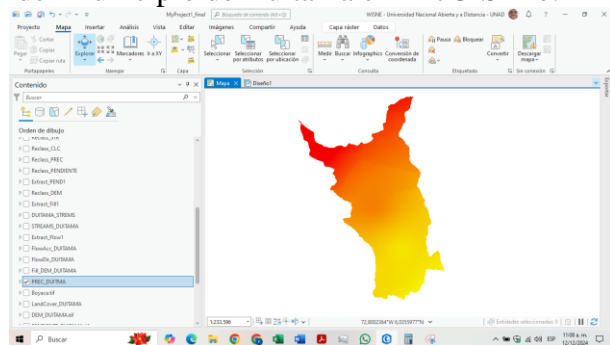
MyProject1_final
Búsqueda de comandos (Alt+Q)
WSNE - Universidad Nacional Abierta y a Distancia - UNAD
Proyecto Mapa Insertar Análisis Vista Editar Imágenes Compartir Ayuda Capa ráster Datos
Cortar Copiar Pegar Copiar ruta
Portapapeles
Explorar Marcadores Ir a XY
Navegar
Capa
Seleccionar Seleccionar por atributos Seleccionar por ubicación
Selección
Medir Buscar Infographics Conversión de coordenada
Consulta
Pausa Bloquear
Etiquetado
Convertir Descargar mapa
Sin conexión
Contenido
Buscar
Orden de dibujo
Reclass_CLC
Reclass_PREC
Reclass_PENDIENTE
Extract_PEND1
Reclass_DEM
Extract_Fill1
DUITAMA_STREMS
STREAMS_DUITAMA
Extract_Flow1
FlowAcc_DUITAMA
FlowDir_DUITAMA
Fill_DEM_DUITAMA
PREC_DUITAMA
BoyacaGIF
LandCover_DUITAMA
DEM_DUITAMA.tif
Mapa Diseño1
1:233,596
72,8002384°W 6,0255977°N
Entidades seleccionadas: 0
Buscar
ESP
11:08 a. m.
12/12/2024